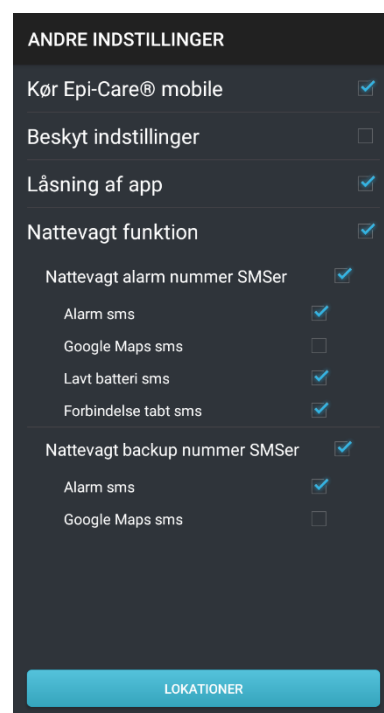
ANDRE INDSTILLINGER

Kør Epi-Care® mobile

Beskyt indstillinger

Låsning af app

Nattevagt funktion

Nattevagt alarm nummer SMSer

Alarm sms

Google Maps sms

Lavt batteri sms

Forbindelse tabt sms

Nattevagt backup nummer SMSer

Alarm sms

Google Maps sms

LOKATIONER